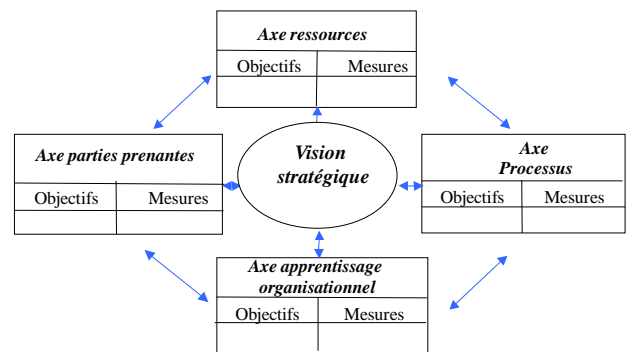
Axe ressources

| Objectifs | Mesures |
|---|---|
| | |

Axe parties prenantes

| Objectifs | Mesures |
|---|---|
| | |

Vision stratégique

Axe Processus

| Objectifs | Mesures |
|---|---|
| | |

Axe apprentissage organisationnel

| Objectifs | Mesures |
|---|---|
| | |